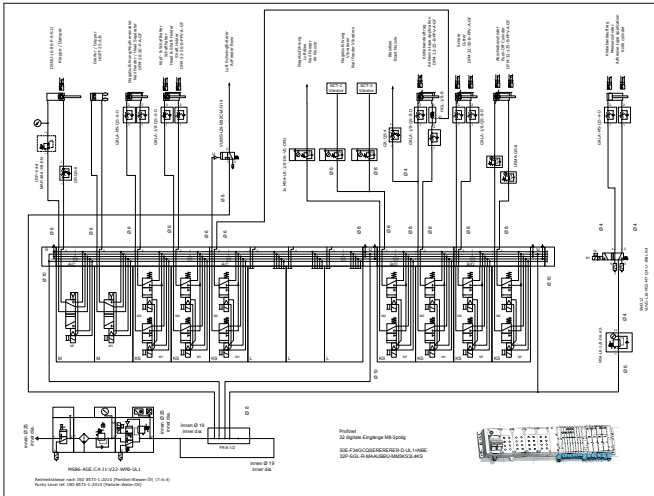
Greifer / Gripper
Heißsiegeleinheit Heat sealing unit
Heiß-Siegeleinheit Heat sealing unit
Luft Einzugsrolle
Magazin
Magazinfüllung
Düsen
Klebeeinheit
Sensor
Abstandsensor
Kleberauftrag

Ø 6
Ø 6
Ø 6
Ø 6
Ø 4
Ø 4
Ø 4
Ø 4
Ø 4
Ø 10
Ø 10
Ø 10

M
M
KS
KS
KS
L
L
L
KS
KS
KS
KS

innen Ø 25 inner dia.
innen Ø 19 inner dia.
innen Ø 19 inner dia.
innen Ø 19 inner dia.

MS6N-AGE-C4-21-V22-WP8-UL1

Reinheitsklasse nach ISO 8573-1:2010 [Partikel:Wasser:Öl] [7:4:4]
Purity Level ref. ISO 8573-1:2010 [Particle:Water:Oil]

Profinet
32 digitale Eingänge M8-3polig

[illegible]